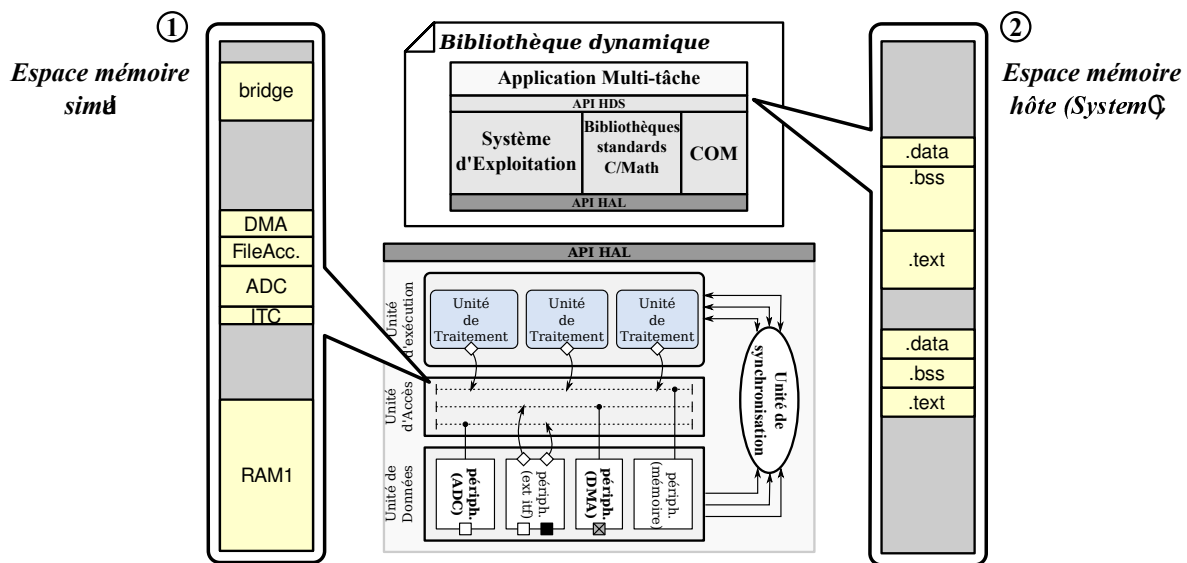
①

Espace mémoire simulé

bridge

DMA

FileAcc.

ADC

ITC

RAM1

Bibliothèque dynamique

Application Multi-tâche

API HDS

Système d'Exploitation

Bibliothèques standards C/Math

COM

API HAL

API HAL

Unité d'exécution

Unité de Traitement

Unité de Traitement

Unité de Traitement

Unité d'Accès

Unité de Données

périph. (ADC)

périph. (ext itf)

périph. (DMA)

périph. (mémoire)

Unité de synchronisation

②

Espace mémoire hôte (SystemC)

.data

.bss

.text

.data

.bss

.text